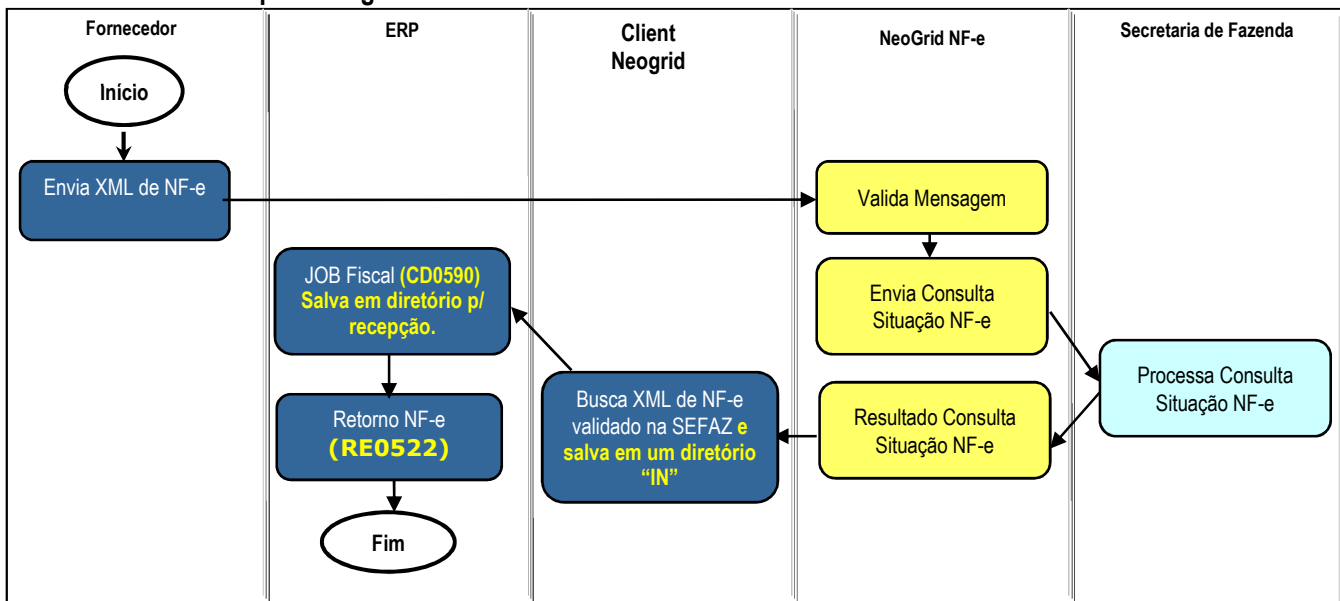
Fornecedor

ERP

Client Neogrid

NeoGrid NF-e

Secretaria de Fazenda

Início

Envia XML de NF-e

Valida Mensagem

JOB Fiscal (CD0590) Salva em diretório p/ recepção.

Envia Consulta Situação NF-e

Processa Consulta Situação NF-e

Busca XML de NF-e validado na SEFAZ e salva em um diretório "IN"

Resultado Consulta Situação NF-e

Retorno NF-e (RE0522)

Fim